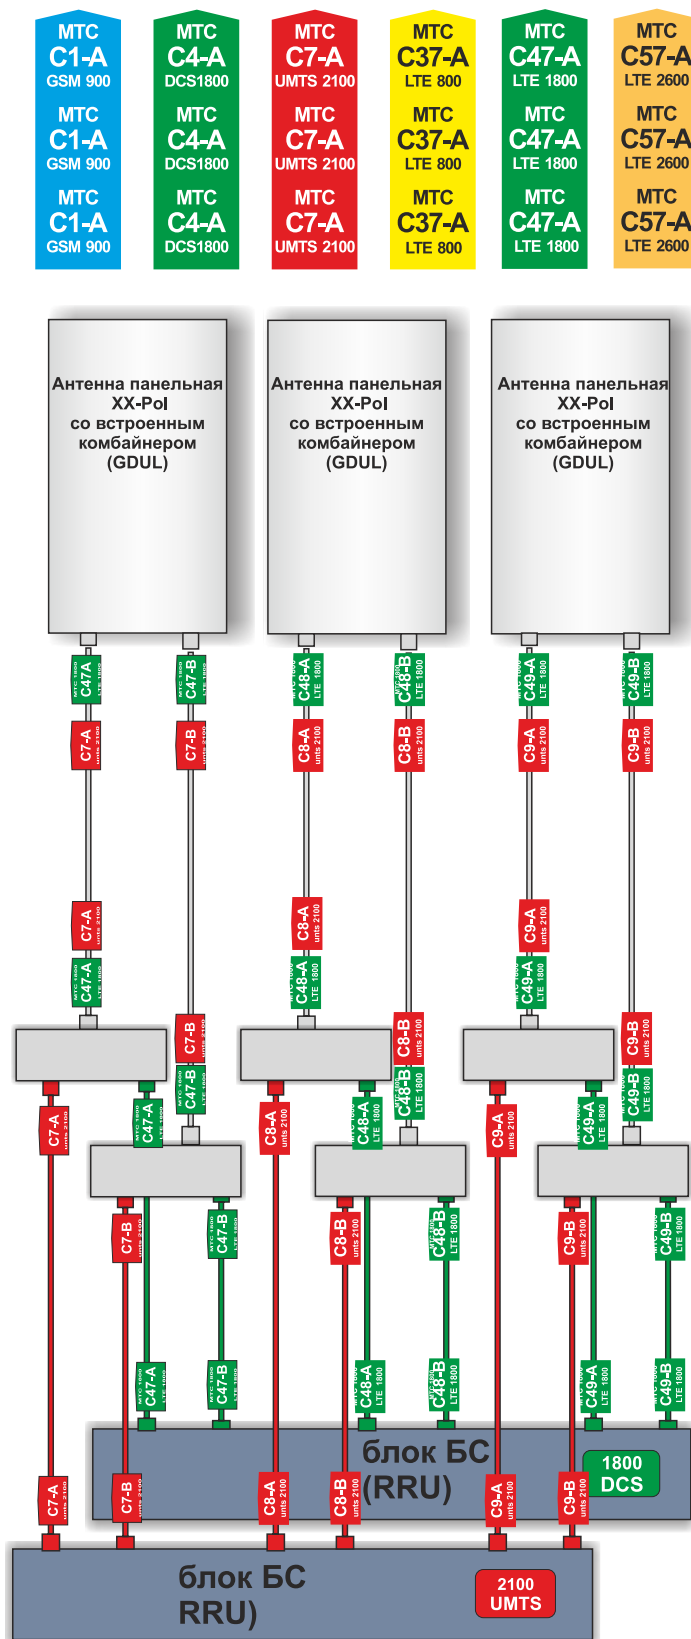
МТС
C1-A
GSM 900
МТС
C1-A
GSM 900
МТС
C1-A
GSM 900

МТС
C4-A
DCS1800
МТС
C4-A
DCS1800
МТС
C4-A
DCS1800

МТС
C7-A
UMTS 2100
МТС
C7-A
UMTS 2100
МТС
C7-A
UMTS 2100

МТС
C37-A
LTE 800
МТС
C37-A
LTE 800
МТС
C37-A
LTE 800

МТС
C47-A
LTE 1800
МТС
C47-A
LTE 1800
МТС
C47-A
LTE 1800

МТС
C57-A
LTE 2600
МТС
C57-A
LTE 2600
МТС
C57-A
LTE 2600

Антенна панельная XX-Pol со встроенным комбайнером (GDUL)

Антенна панельная XX-Pol со встроенным комбайнером (GDUL)

Антенна панельная XX-Pol со встроенным комбайнером (GDUL)

C47A LTE 1800
C47-B LTE 1800
C48-A LTE 1800
C48-B LTE 1800
C49-A LTE 1800
C49-B LTE 1800
C7-A umts 2100
C7-B umts 2100
C8-A umts 2100
C8-B umts 2100
C9-A umts 2100
C9-B umts 2100

C7-A umts 2100
C8-A umts 2100
C9-A umts 2100
C47-A LTE 1800
C48-A LTE 1800
C49-A LTE 1800
C7-B umts 2100
C8-B umts 2100
C9-B umts 2100
C47-B LTE 1800
C48-B LTE 1800
C49-B LTE 1800

C7-A umts 2100
C47-A LTE 1800
C8-A umts 2100
C48-A LTE 1800
C9-A umts 2100
C49-A LTE 1800

C7-B umts 2100
C47-B LTE 1800
C8-B umts 2100
C48-B LTE 1800
C9-B umts 2100
C49-B LTE 1800

C47-A LTE 1800
C47-B LTE 1800
C48-A LTE 1800
C48-B LTE 1800
C49-A LTE 1800
C49-B LTE 1800

блок БС (RRU)
1800 DCS

C7-A umts 2100
C7-B umts 2100
C8-A umts 2100
C8-B umts 2100
C9-A umts 2100
C9-B umts 2100

блок БС RRU)
2100 UMTS